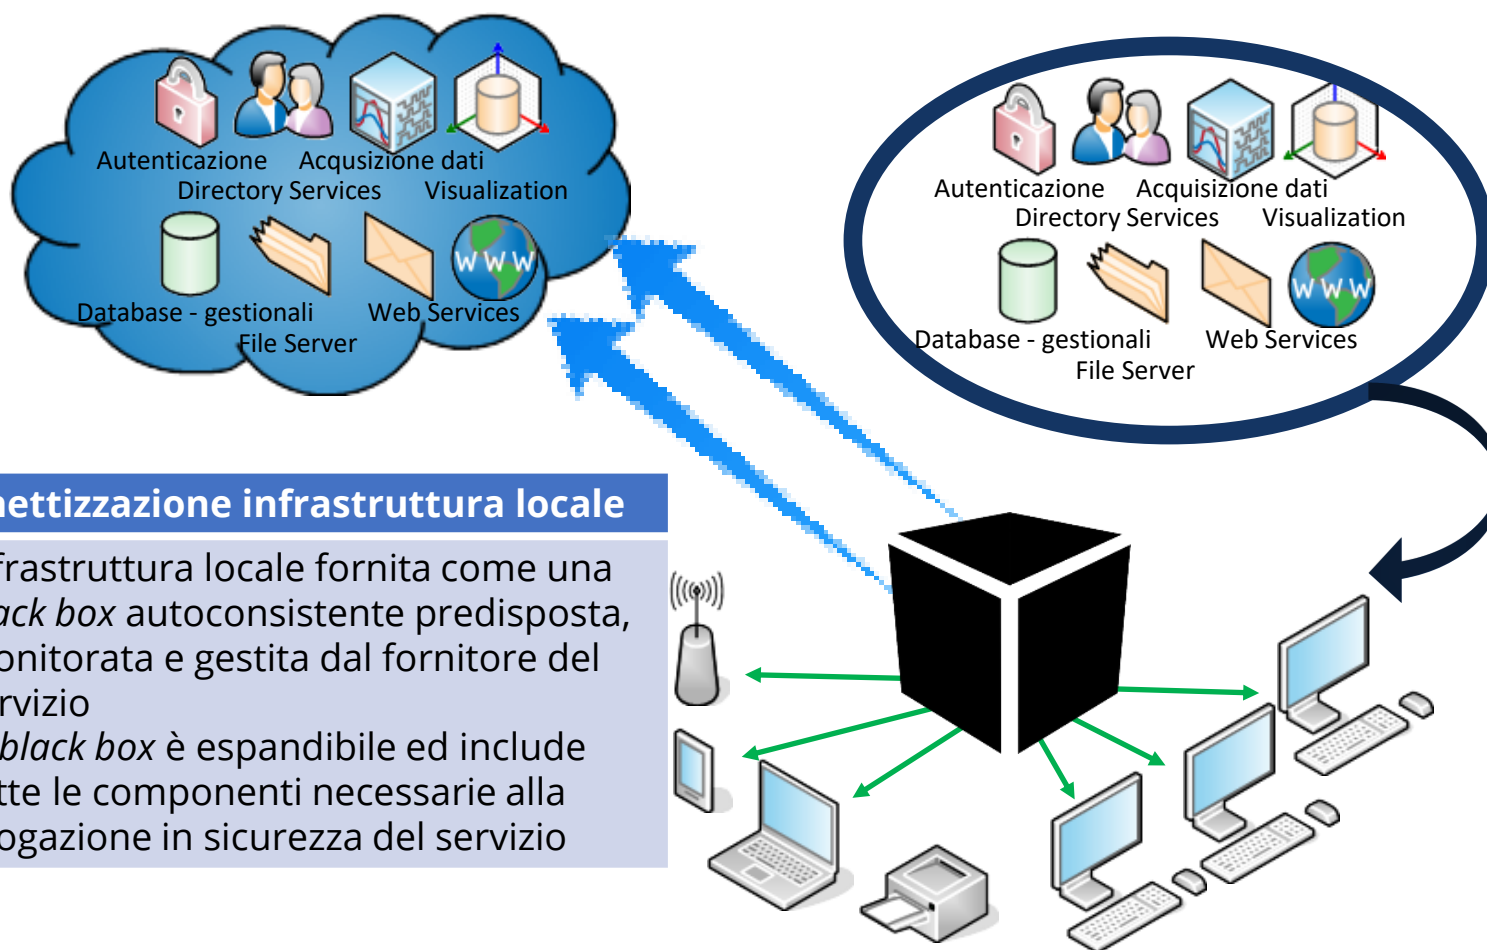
Autenticazione Acqusizione dati
Directory Services Visualization
Database - gestionali Web Services
File Server

Autenticazione Acquisizione dati
Directory Services Visualization
Database - gestionali Web Services
File Server

hettizzazione infrastruttura locale

frastruttura locale fornita come una ack box autoconsistente predisposta, onitorata e gestita dal fornitore del rvizio

black box è espandibile ed include tte le componenti necessarie alla ogazione in sicurezza del servizio